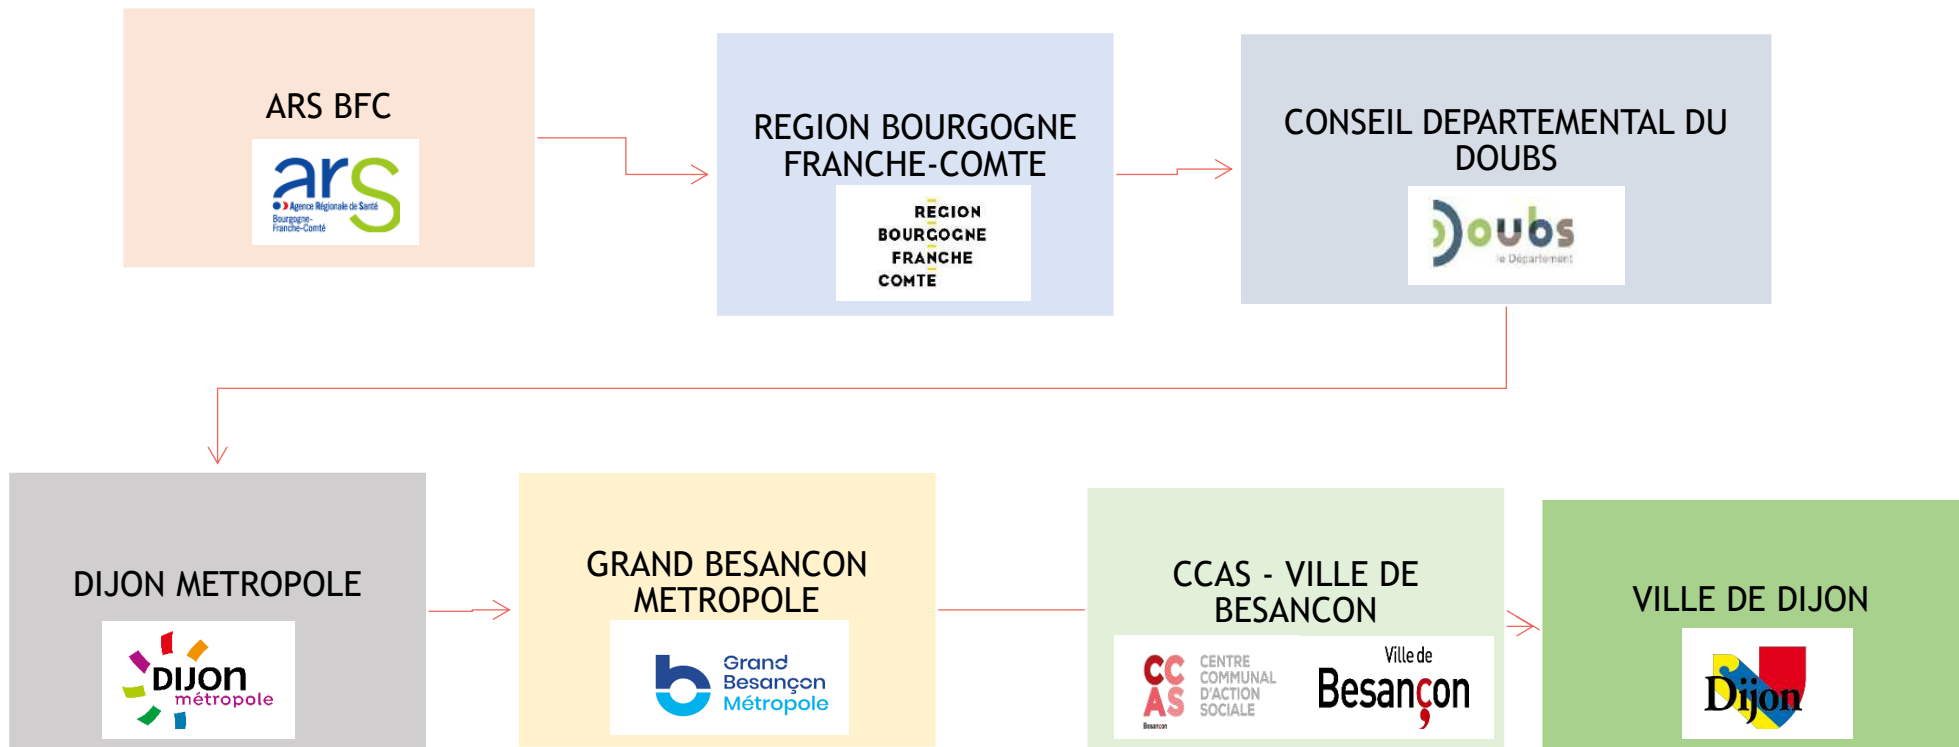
ARS BFC

ars
Agence Régionale de Santé
Bourgogne-Franche-Comté

REGION BOURGOGNE FRANCHE-COMTE

REGION
BOURGOGNE
FRANCHE
COMTE

CONSEIL DEPARTEMENTAL DU DOUBS

Doubs
le Département

DIJON METROPOLE

DIJON
métropole

GRAND BESANCON METROPOLE

Grand
Besançon
Métropole

CCAS - VILLE DE BESANCON

CC
AS
Besançon
CENTRE
COMMUNAL
D'ACTION
SOCIALE

Ville de
Besançon

VILLE DE DIJON

Dijon